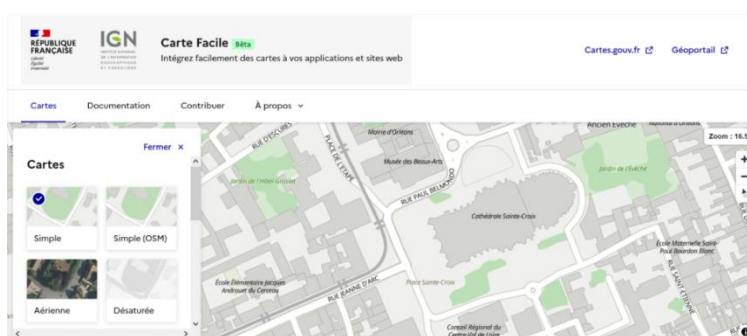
RÉPUBLIQUE FRANÇAISE
Liberté Égalité Fraternité

IGN
INSTITUT NATIONAL DE L'INFORMATION GÉOGRAPHIQUE ET FORESTIÈRE

Carte Facile Bêta
Intégrez facilement des cartes à vos applications et sites web

Cartes.gouv.fr
Géoportail

Cartes
Documentation
Contribuer
À propos

Fermer ×
Cartes

Simple
Simple (OSM)
Aérienne
Désaturée

Zoom : 16.5

RUE D'ESCURES
PLACE DE L'ETAPE
Mairie d'Orléans
Musée des Beaux-Arts
Jardin de l'Hôtel Groslot
RUE PAUL BELMONDO
Cathédrale Sainte-Croix
Ancien Évêché
Jardin de l'Évêché
École Maternelle Saint-Paul Bourdon Blanc
École Élémentaire Jacques Androuet du Cerceau
RUE JEANNE D'ARC
Place Sainte-Croix
Conseil Régional du Centre-Val de Loire
RUE SAINT-ÉTIENNE